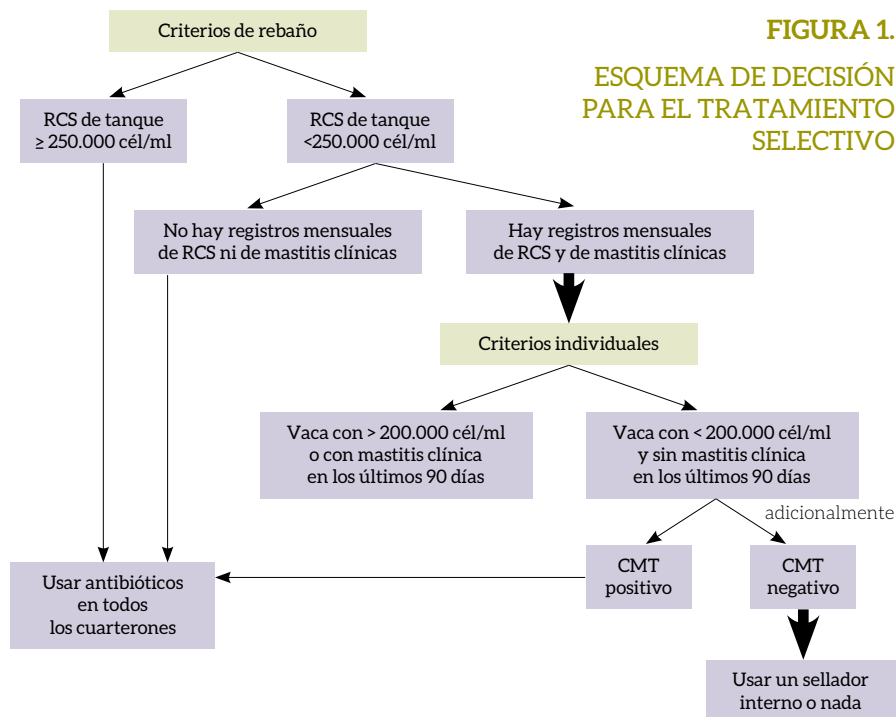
FIGURA 1.

ESQUEMA DE DECISIÓN PARA EL TRATAMIENTO SELECTIVO

Criterios de rebaño

RCS de tanque
≥ 250.000 cél/ml

RCS de tanque
<250.000 cél/ml

No hay registros mensuales
de RCS ni de mastitis clínicas

Hay registros mensuales
de RCS y de mastitis clínicas

Criterios individuales

Vaca con > 200.000 cél/ml
o con mastitis clínica
en los últimos 90 días

Vaca con < 200.000 cél/ml
y sin mastitis clínica
en los últimos 90 días

adicionalmente

CMT
positivo

CMT
negativo

Usar antibióticos
en todos
los cuarterones

Usar un sellador
interno o nada